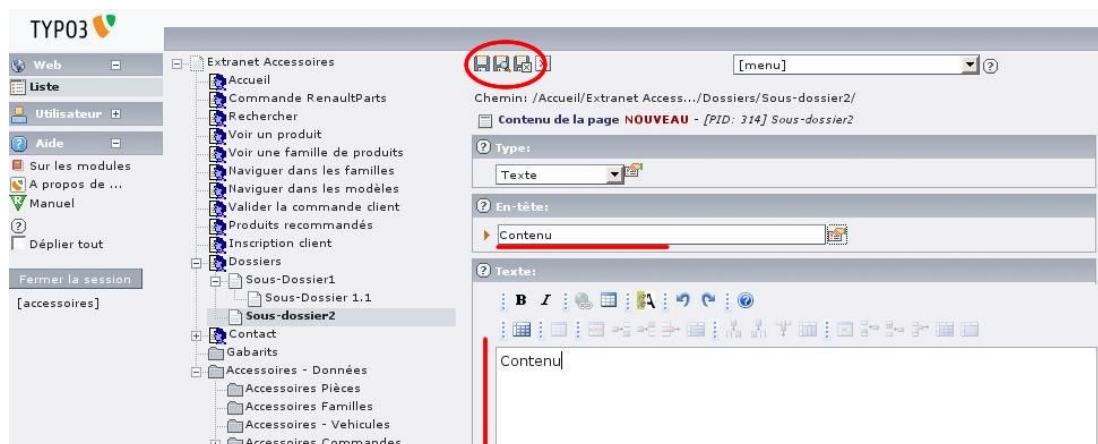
TYPO3

Web
Liste
Utilisateur
Aide
Sur les modules
A propos de ...
Manuel
Déplier tout
Fermer la session
[accessoires]

Extranet Accessoires
Accueil
Commande RenaultParts
Rechercher
Voir un produit
Voir une famille de produits
Naviguer dans les familles
Naviguer dans les modèles
Valider la commande client
Produits recommandés
Inscription client
Dossiers
Sous-Dossier1
Sous-Dossier 1.1
Sous-dossier2
Contact
Gabarits
Accessoires - Données
Accessoires Pièces
Accessoires Familles
Accessoires - Vehicules
Accessoires Commandes

[menu]

Chemin: /Accueil/Extranet Access.../Dossiers/Sous-dossier2/
Contenu de la page NOUVEAU - [PID: 314] Sous-dossier2

Type:
Texte

En-tête:
Contenu

Texte:
B I

Contenu